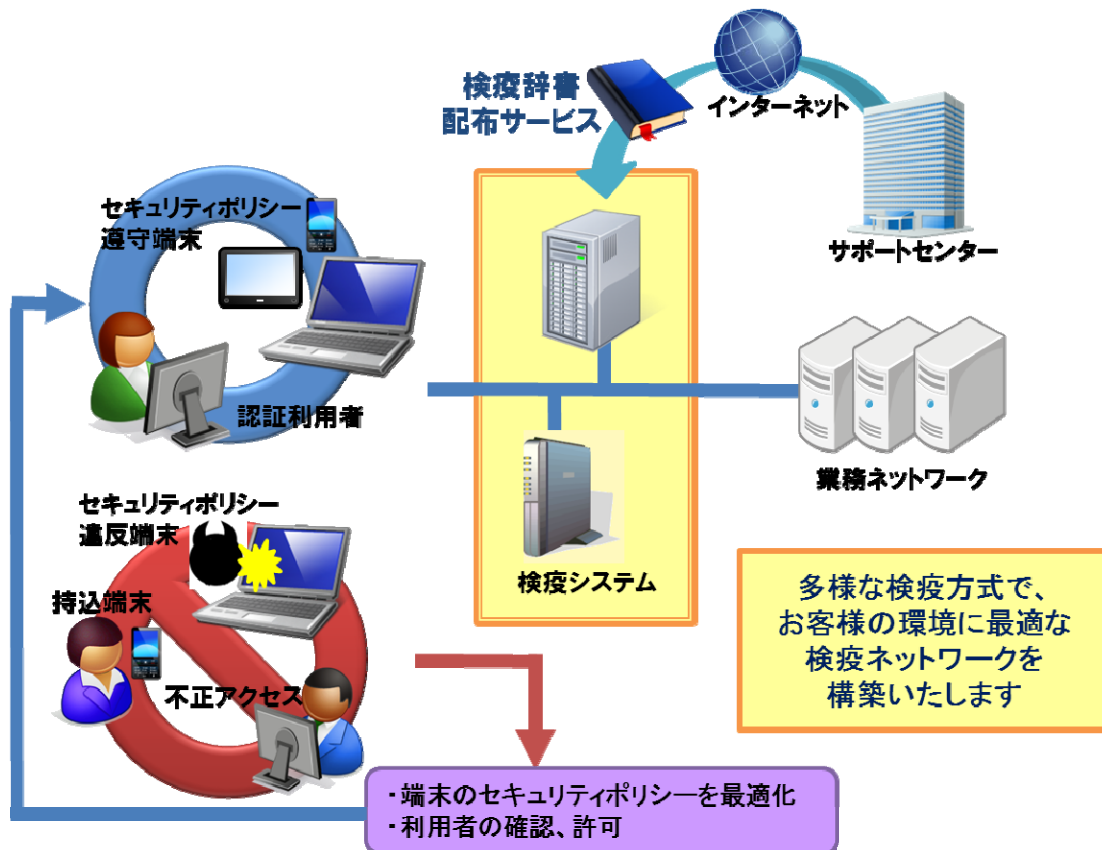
検疫辞書
配布サービス

インターネット

サポートセンター

セキュリティポリシー
遵守端末

認証利用者

業務ネットワーク

検疫システム

セキュリティポリシー
違反端末

持込端末

不正アクセス

多様な検疫方式で、
お客様の環境に最適な
検疫ネットワークを
構築いたします

・端末のセキュリティポリシーを最適化
・利用者の確認、許可